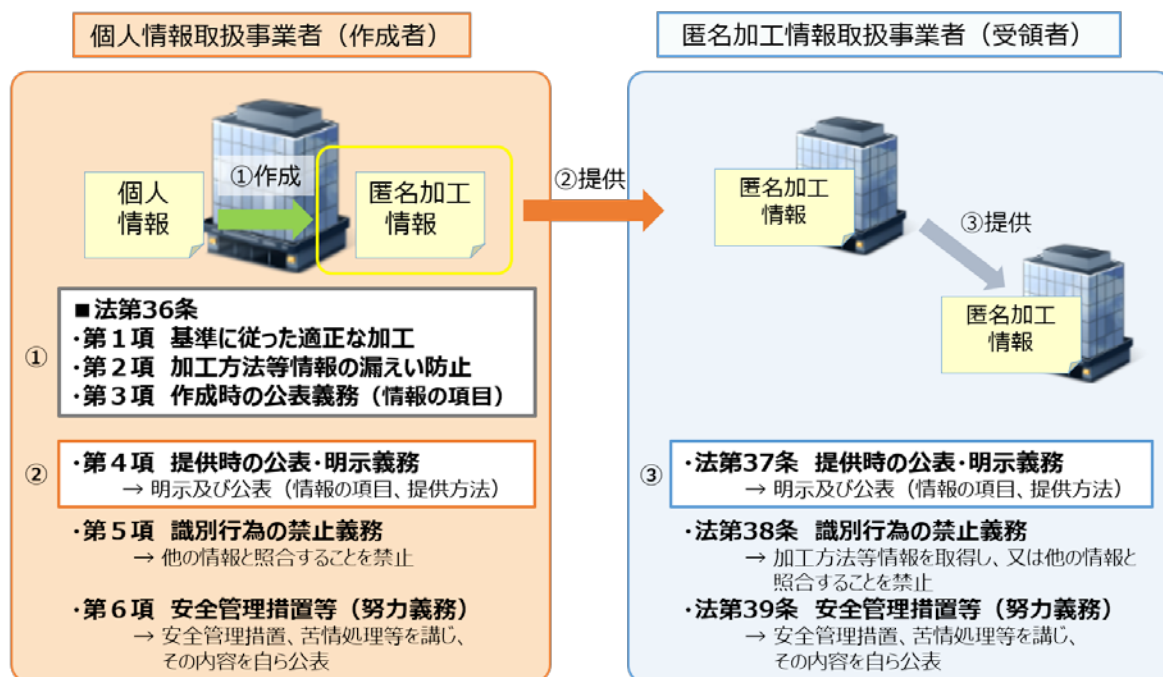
個人情報取扱事業者（作成者）

個人情報

①作成

匿名加工情報

②提供

匿名加工情報取扱事業者（受領者）

匿名加工情報

③提供

匿名加工情報

①

■法第36条
・第１項　基準に従った適正な加工
・第２項　加工方法等情報の漏えい防止
・第３項　作成時の公表義務（情報の項目）

②

・第４項　提供時の公表・明示義務
→ 明示及び公表（情報の項目、提供方法）

・第５項　識別行為の禁止義務
→ 他の情報と照合することを禁止

・第６項　安全管理措置等（努力義務）
→ 安全管理措置、苦情処理等を講じ、その内容を自ら公表

③

・法第37条　提供時の公表・明示義務
→ 明示及び公表（情報の項目、提供方法）

・法第38条　識別行為の禁止義務
→ 加工方法等情報を取得し、又は他の情報と照合することを禁止

・法第39条　安全管理措置等（努力義務）
→ 安全管理措置、苦情処理等を講じ、その内容を自ら公表